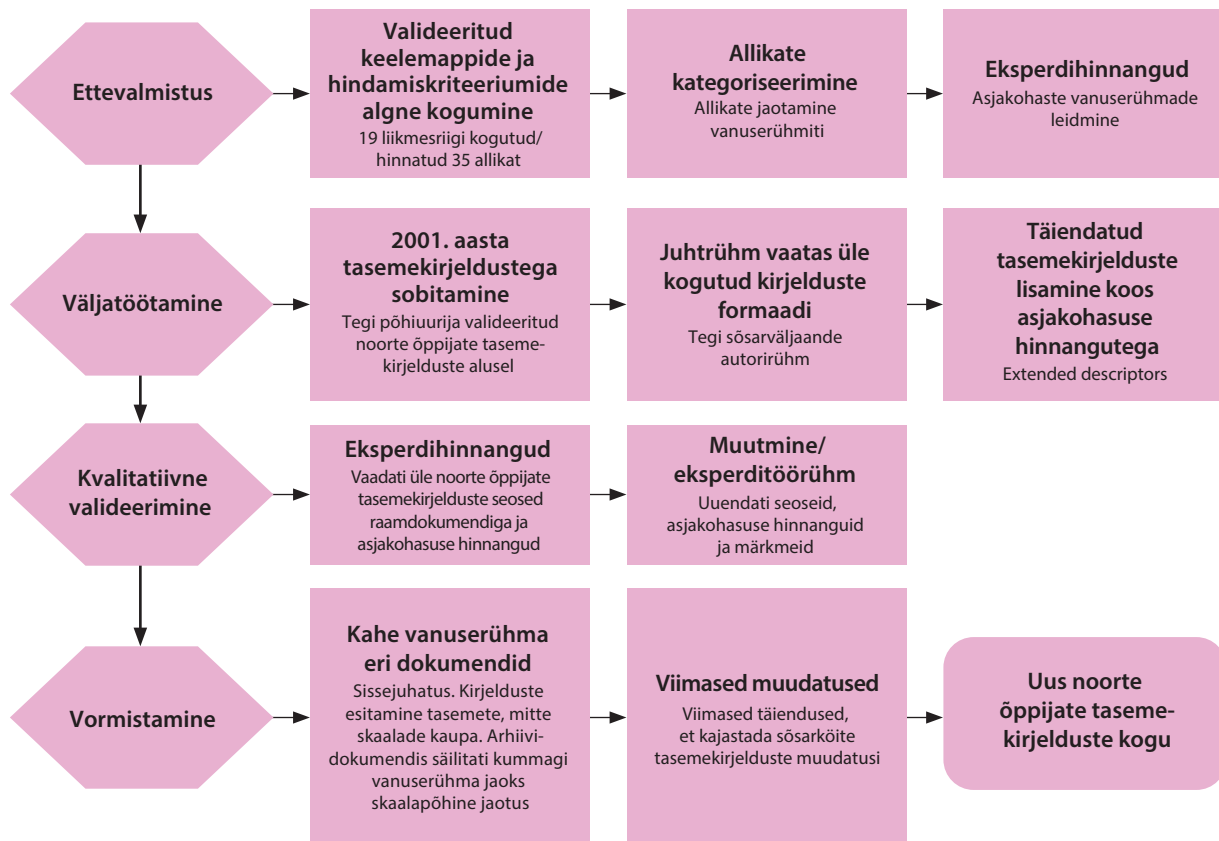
Ettevalmistus

Valideeritud keelemappide ja hindamiskriteeriumide algne kogumine
19 liikmesriigi kogutud/ hinnatud 35 allikat

Allikate kategoriseerimine
Allikate jaotamine vanuserühmiti

Eksperdihinnangud
Asjakohaste vanuserühmade leidmine

Väljatöötamine

2001. aasta tasemekirjeldustega sobitamine
Tegi põhiuurija valideeritud noorte õppijate tasemekirjelduste alusel

Juhtrühm vaatas üle kogutud kirjelduste formaadi
Tegi sõsarväljaande autorirühm

Täiendatud tasemekirjelduste lisamine koos asjakohasuse hinnangutega
Extended descriptors

Kvalitatiivne valideerimine

Eksperdihinnangud
Vaadati üle noorte õppijate tasemekirjelduste seosed raamdokumendiga ja asjakohasuse hinnangud

Muutmine/ eksperditöörühm
Uuendati seoseid, asjakohasuse hinnanguid ja märkmeid

Vormistamine

Kahe vanuserühma eri dokumendid
Sissejuhatus. Kirjelduste esitamine tasemete, mitte skaalade kaupa. Arhiividokumendis säilitati kummagi vanuserühma jaoks skaalapõhine jaotus

Viimased muudatused
Viimased täiendused, et kajastada sõsarköite tasemekirjelduste muudatusi

Uus noorte õppijate tasemekirjelduste kogu